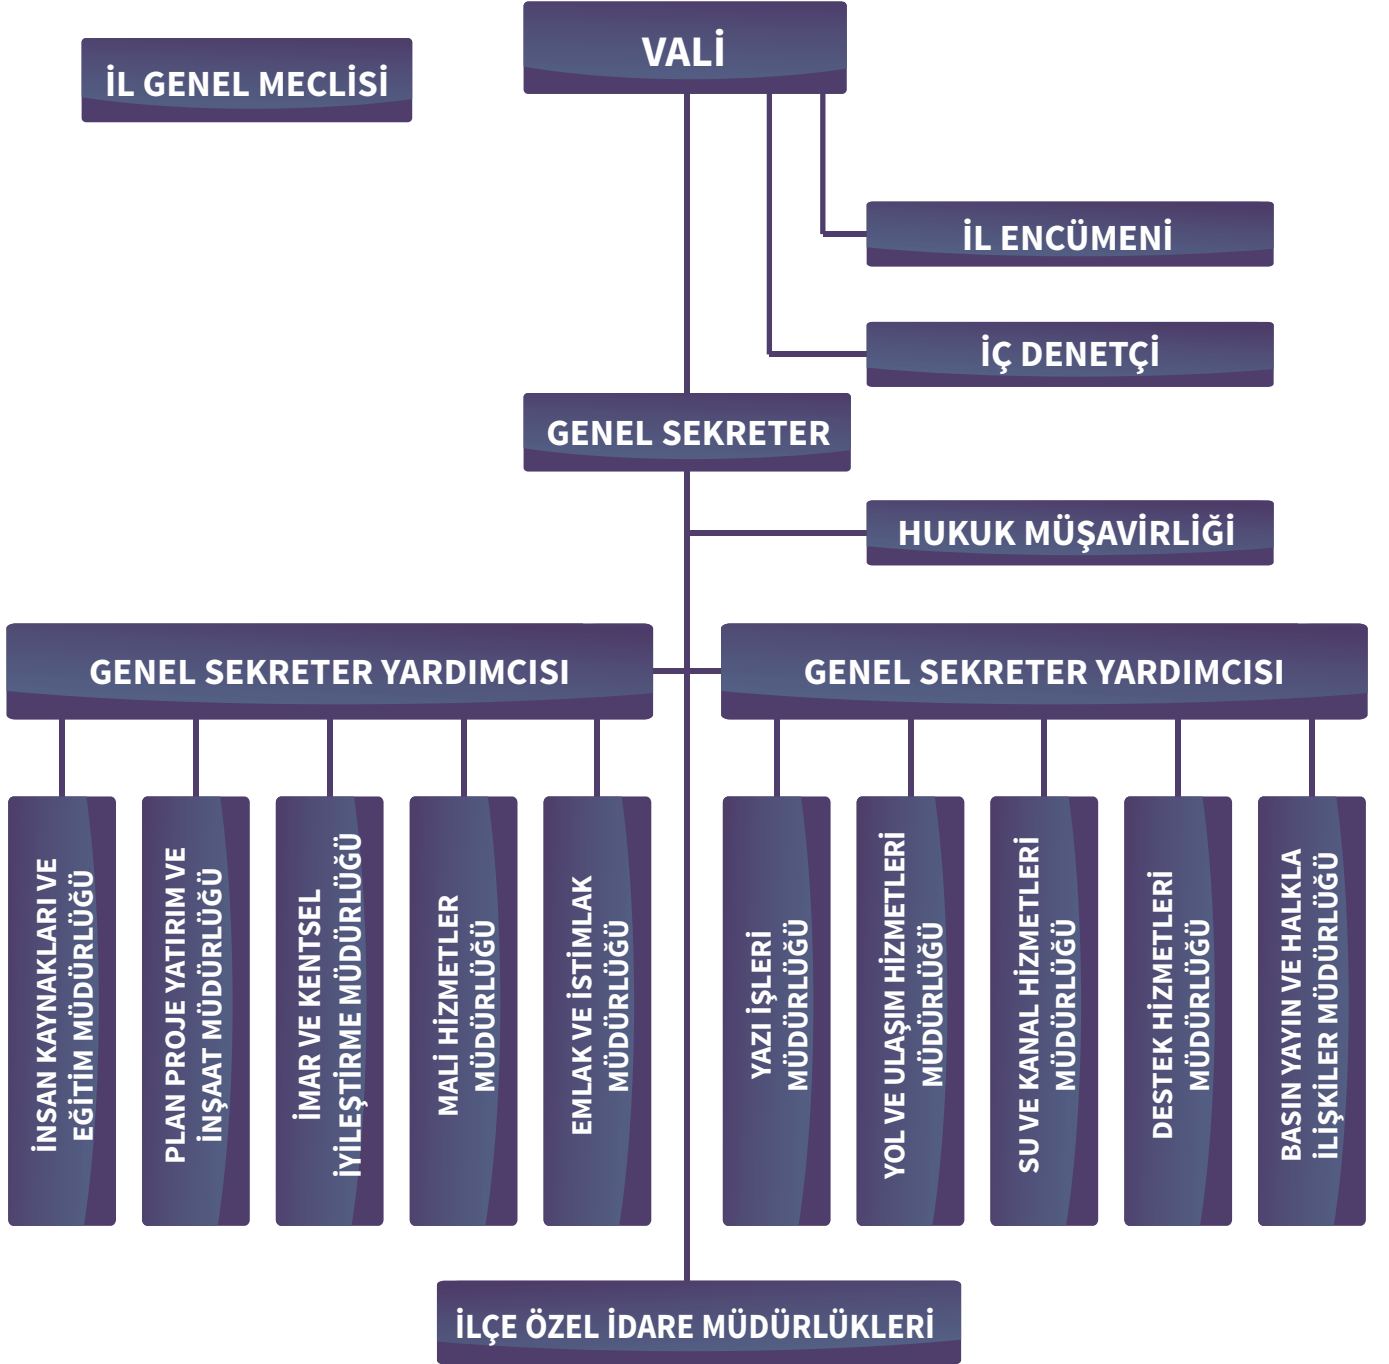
İL GENEL MECLİSİ

VALİ

İL ENCÜMENİ

İÇ DENETÇİ

GENEL SEKRETER

HUKUK MÜŞAVİRLİĞİ

GENEL SEKRETER YARDIMCISI

GENEL SEKRETER YARDIMCISI

İNSAN KAYNAKLARI VE EĞİTİM MÜDÜRLÜĞÜ

PLAN PROJE YATIRIM VE İNŞAAT MÜDÜRLÜĞÜ

İMAR VE KENTSEL İYİLEŞTİRME MÜDÜRLÜĞÜ

MALİ HİZMETLER MÜDÜRLÜĞÜ

EMLAK VE İSTİMLAK MÜDÜRLÜĞÜ

YAZI İŞLERİ MÜDÜRLÜĞÜ

YOL VE ULAŞIM HİZMETLERİ MÜDÜRLÜĞÜ

SU VE KANAL HİZMETLERİ MÜDÜRLÜĞÜ

DESTEK HİZMETLERİ MÜDÜRLÜĞÜ

BASIN YAYIN VE HALKLA İLİŞKİLER MÜDÜRLÜĞÜ

İLÇE ÖZEL İDARE MÜDÜRLÜKLERİ